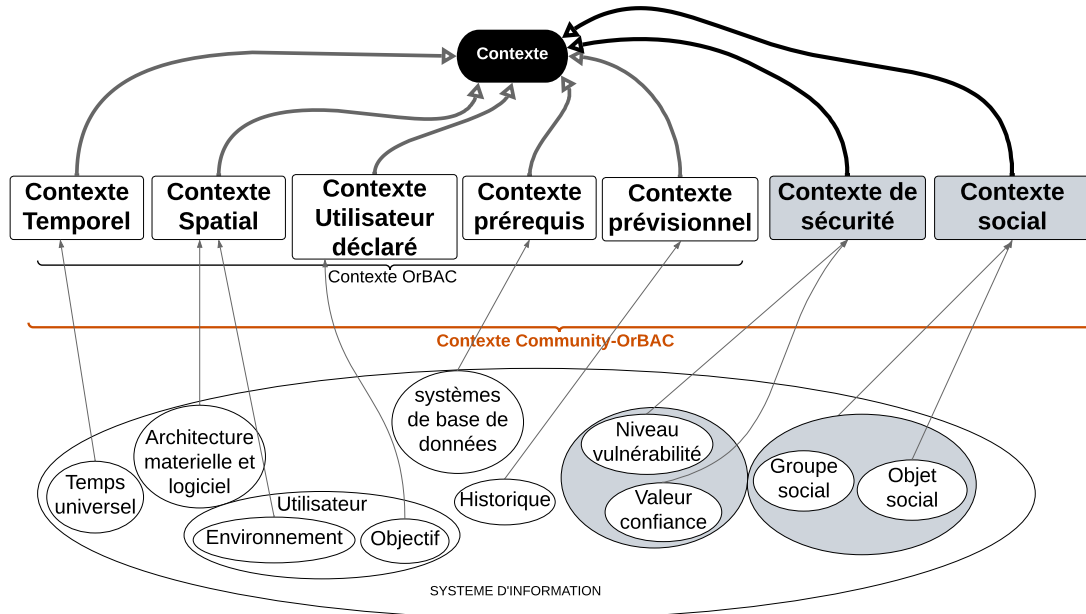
Contexte

Contexte Temporel

Contexte Spatial

Contexte Utilisateur déclaré

Contexte prérequis

Contexte prévisionnel

Contexte de sécurité

Contexte social

Contexte OrBAC

Contexte Community-OrBAC

systèmes de base de données

Architecture materielle et logiciel

Niveau vulnérabilité

Temps universel

Historique

Groupe social

Objet social

Valeur confiance

Utilisateur

Environnement

Objectif

SYSTEME D'INFORMATION